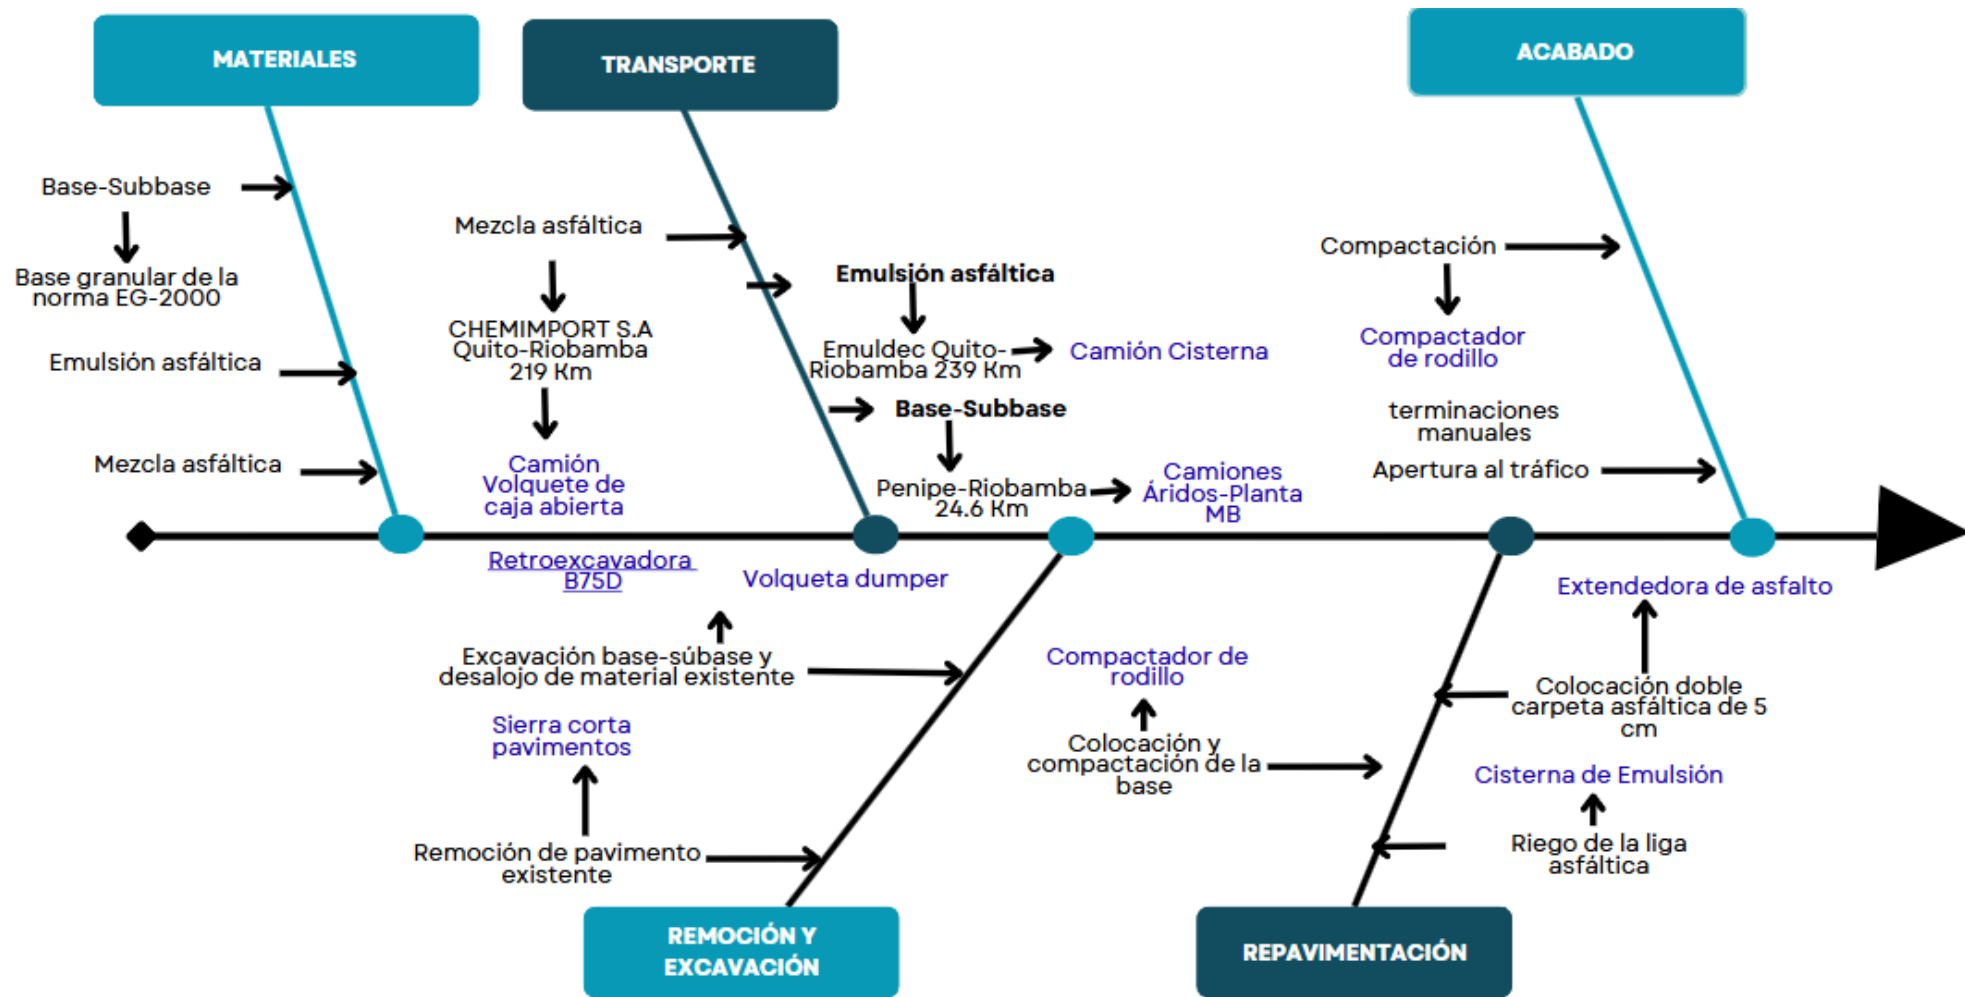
MATERIALES

TRANSPORTE

ACABADO

Base-Subbase

Base granular de la norma EG-2000

Emulsión asfáltica

Mezcla asfáltica

Mezcla asfáltica

CHEMIMPORT S.A Quito-Riobamba 219 Km

Camión Volquete de caja abierta

Emulsión asfáltica

Emuldec Quito-Riobamba 239 Km

Camión Cisterna

Base-Subbase

Penipe-Riobamba 24.6 Km

Camiones Áridos-Planta MB

Compactación

Compactador de rodillo

terminaciones manuales

Apertura al tráfico

Retroexcavadora B75D

Volqueta dumper

Extendedora de asfalto

Excavación base-súbase y desalojo de material existente

Sierra corta pavimentos

Remoción de pavimento existente

Compactador de rodillo

Colocación y compactación de la base

Colocación doble carpeta asfáltica de 5 cm

Cisterna de Emulsión

Riego de la liga asfáltica

REMOCIÓN Y EXCAVACIÓN

REPAVIMENTACIÓN